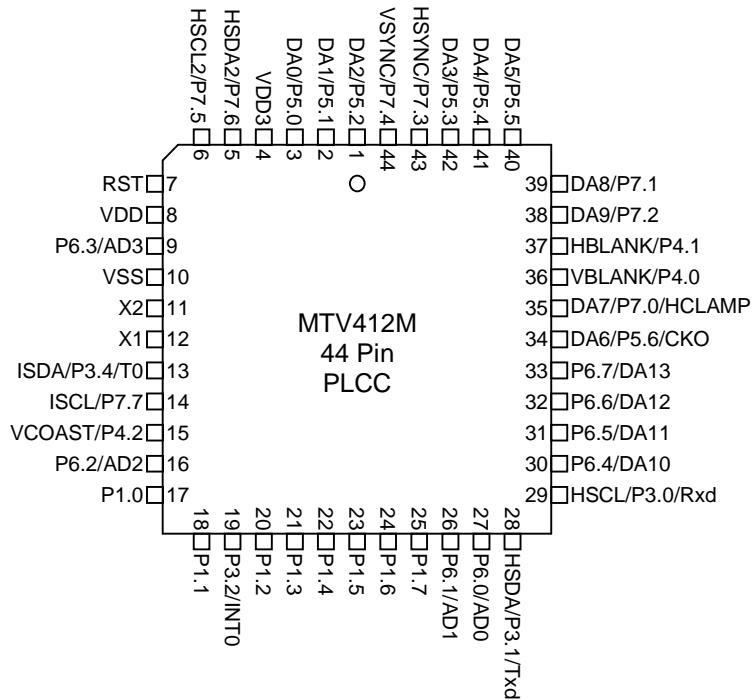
HSCL2/P7.5 6
HSDA2/P7.6 5
VDD3 4
DA0/P5.0 3
DA1/P5.1 2
DA2/P5.2 1
VSYNC/P7.4 44
HSYNC/P7.3 43
DA3/P5.3 42
DA4/P5.4 41
DA5/P5.5 40

RST 7
VDD 8
P6.3/AD3 9
VSS 10
X2 11
X1 12
ISDA/P3.4/T0 13
ISCL/P7.7 14
VCOAST/P4.2 15
P6.2/AD2 16
P1.0 17

MTV412M
44 Pin
PLCC

39 DA8/P7.1
38 DA9/P7.2
37 HBLANK/P4.1
36 VBLANK/P4.0
35 DA7/P7.0/HCLAMP
34 DA6/P5.6/CKO
33 P6.7/DA13
32 P6.6/DA12
31 P6.5/DA11
30 P6.4/DA10
29 HSCL/P3.0/Rxd

18 P1.1
19 P3.2/INT0
20 P1.2
21 P1.3
22 P1.4
23 P1.5
24 P1.6
25 P1.7
26 P6.1/AD1
27 P6.0/AD0
28 HSDA/P3.1/Txd